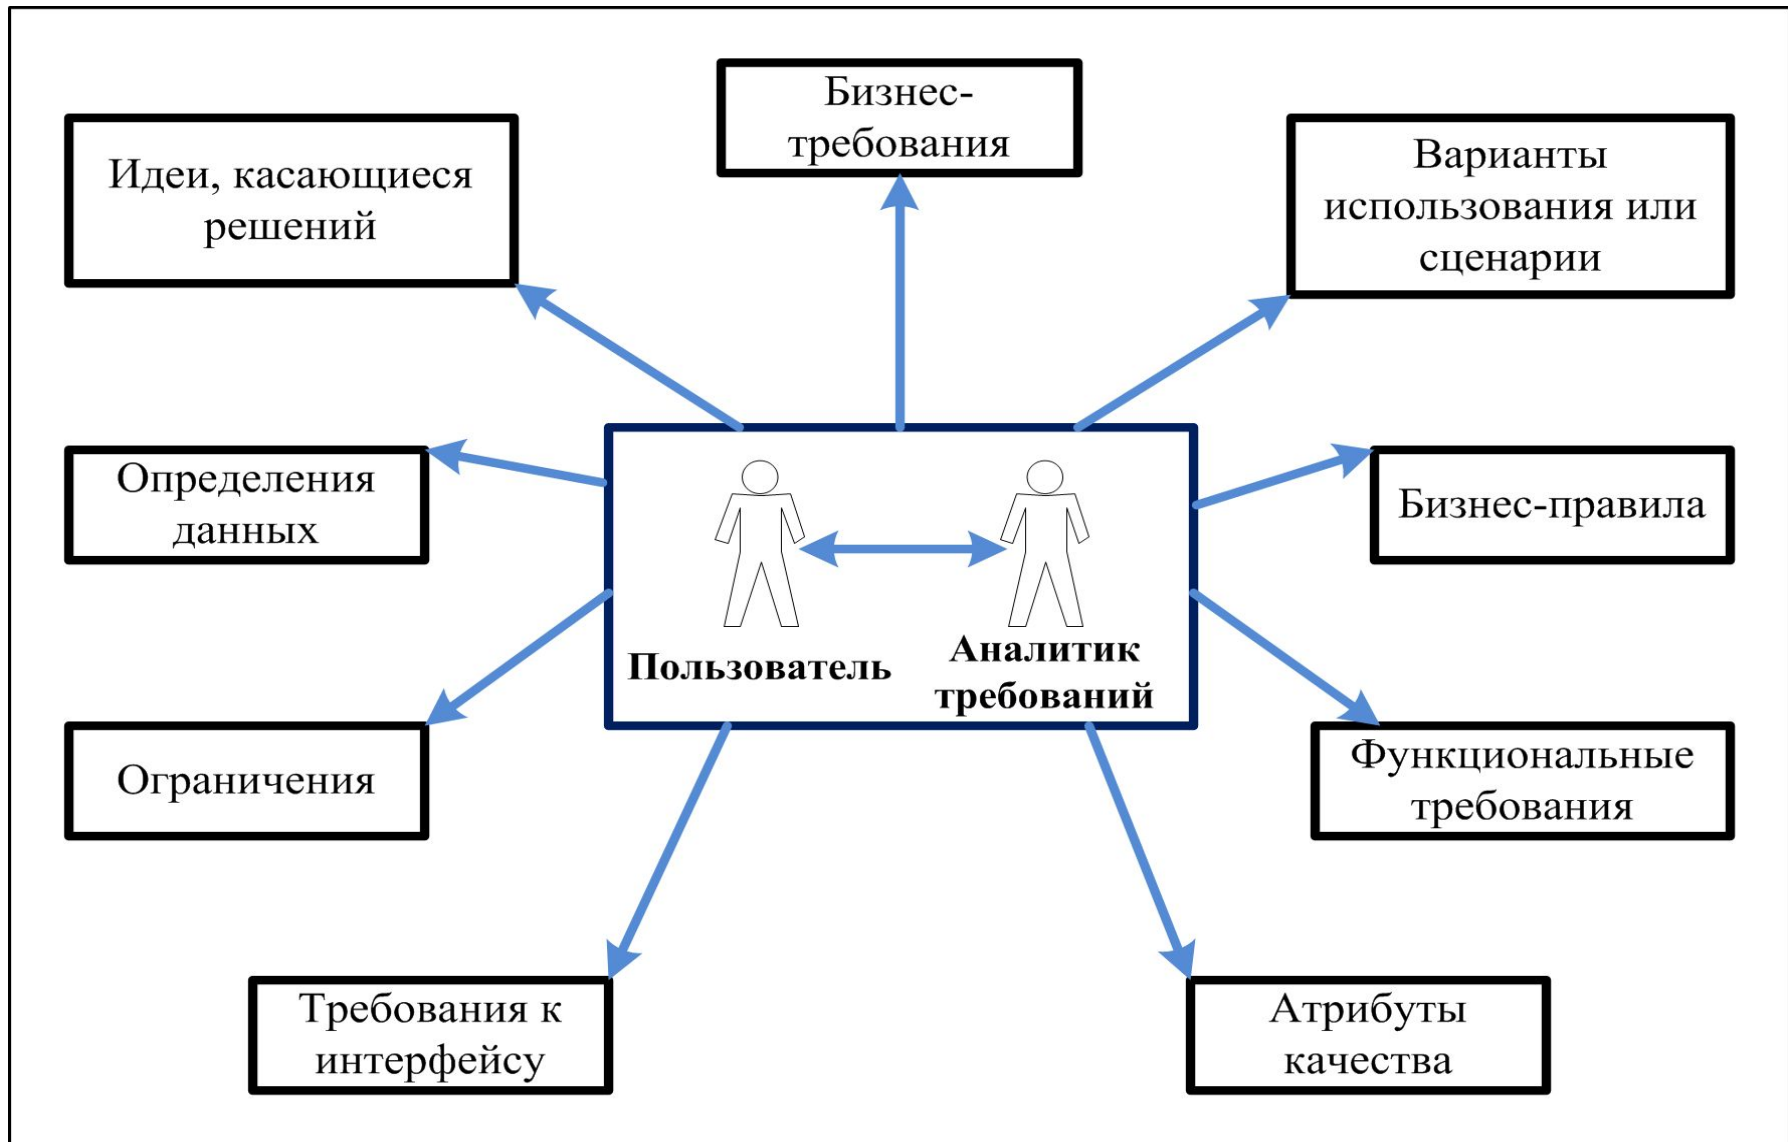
Бизнес-требования

Идеи, касающиеся решений

Варианты использования или сценарии

Определения данных

Бизнес-правила

Пользователь

Аналитик требований

Ограничения

Функциональные требования

Требования к интерфейсу

Атрибуты качества